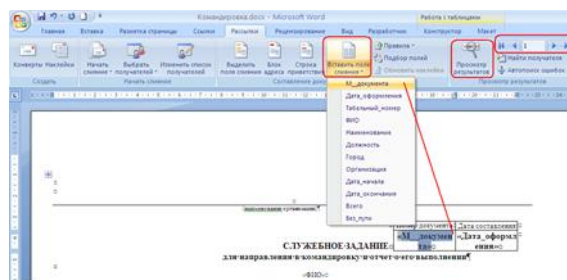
Командировка.docx - Microsoft Word

Работа с таблицами

Главная Вставка Разметка страницы Ссылки Рассылки Рецензирование Вид Разработчик Конструктор Макет

Конверты Наклейки

Создать

Начать слияние Выбрать получателей Изменить список получателей

Начать слияние

Выделить поля слияния Блок адреса Строка приветствия Вставить поле слияния

Составление документа и вставка полей

Правила Подбор полей Обновить наклейки

Просмотр результатов

1

Найти получателя Автопоиск ошибок

Просмотр результатов

М__документа
Дата_оформления
Табельный_номер
ФИО
Наименование
Должность
Город
Организация
Дата_начала
Дата_окончания
Всего
Без_пути

Номер документа Дата составления

«М__докумен та»

«Дата_оформл ения»

СЛУЖЕБНОЕ ЗАДАНИЕ

для направления в командировку и отчет о его выполнении

«ФИО»